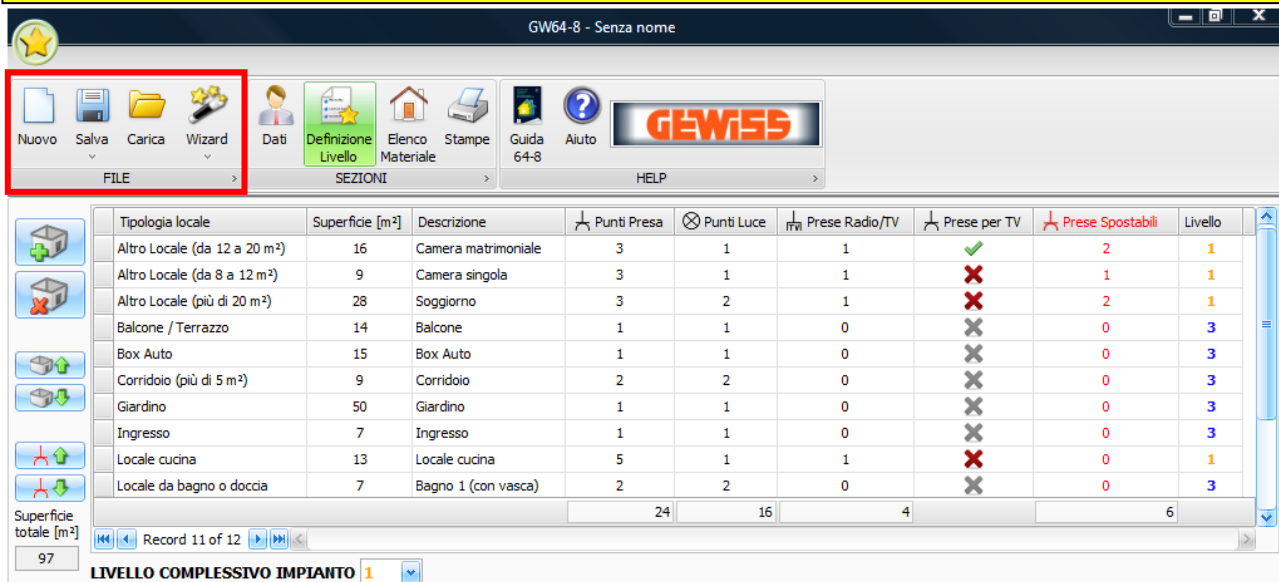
GW64-8 - Senza nome

Nuovo Salva Carica Wizard
FILE

Dati Definizione Livello Elenco Materiale Stampe
SEZIONI

Guida 64-8 Aiuto GEWISS
HELP

| Tipologia locale | Superficie [m²] | Descrizione | Punti Presa | Punti Luce | Prese Radio/TV | Prese per TV | Prese Spostabili | Livello |
|---|---|---|---|---|---|---|---|---|
| Altro Locale (da 12 a 20 m²) | 16 | Camera matrimoniale | 3 | 1 | 1 | ✔ | 2 | 1 |
| Altro Locale (da 8 a 12 m²) | 9 | Camera singola | 3 | 1 | 1 | ✖ | 1 | 1 |
| Altro Locale (più di 20 m²) | 28 | Soggiorno | 3 | 2 | 1 | ✖ | 2 | 1 |
| Balcone / Terrazzo | 14 | Balcone | 1 | 1 | 0 | ✖ | 0 | 3 |
| Box Auto | 15 | Box Auto | 1 | 1 | 0 | ✖ | 0 | 3 |
| Corridoio (più di 5 m²) | 9 | Corridoio | 2 | 2 | 0 | ✖ | 0 | 3 |
| Giardino | 50 | Giardino | 1 | 1 | 0 | ✖ | 0 | 3 |
| Ingresso | 7 | Ingresso | 1 | 1 | 0 | ✖ | 0 | 3 |
| Locale cucina | 13 | Locale cucina | 5 | 1 | 1 | ✖ | 0 | 1 |
| Locale da bagno o doccia | 7 | Bagno 1 (con vasca) | 2 | 2 | 0 | ✖ | 0 | 3 |
| | | | 24 | 16 | 4 | | 6 | |

Record 11 of 12

Superficie totale [m²]
97

LIVELLO COMPLESSIVO IMPIANTO 1